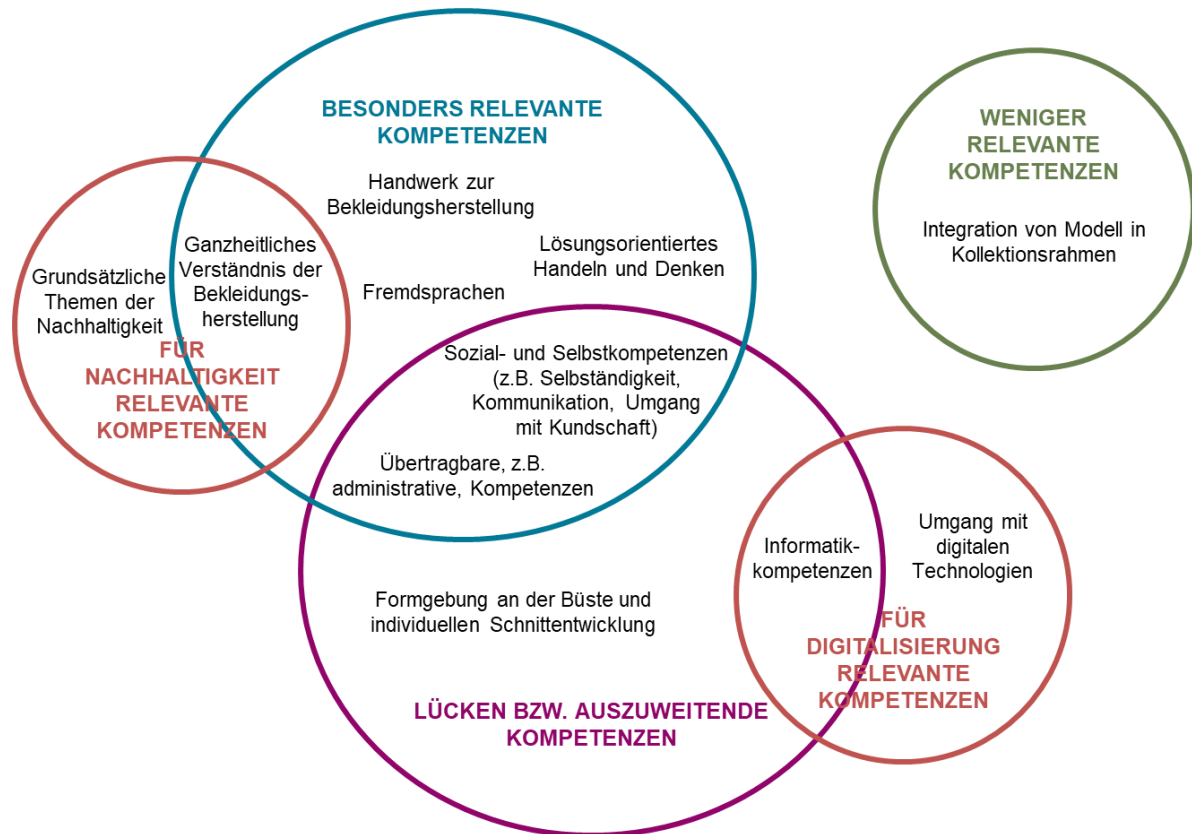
BESONDERS RELEVANTE KOMPETENZEN

Handwerk zur Bekleidungsherstellung

Lösungsorientiertes Handeln und Denken

Fremdsprachen

WENIGER RELEVANTE KOMPETENZEN

Integration von Modell in Kollektionsrahmen

Grundsätzliche Themen der Nachhaltigkeit

Ganzheitliches Verständnis der Bekleidungsherstellung

FÜR NACHHALTIGKEIT RELEVANTE KOMPETENZEN

Sozial- und Selbstkompetenzen (z.B. Selbständigkeit, Kommunikation, Umgang mit Kundschaft)

Übertragbare, z.B. administrative, Kompetenzen

Informatikkompetenzen

Umgang mit digitalen Technologien

Formgebung an der Büste und individuellen Schnittentwicklung

FÜR DIGITALISIERUNG RELEVANTE KOMPETENZEN

LÜCKEN BZW. AUSZUWEITENDE KOMPETENZEN